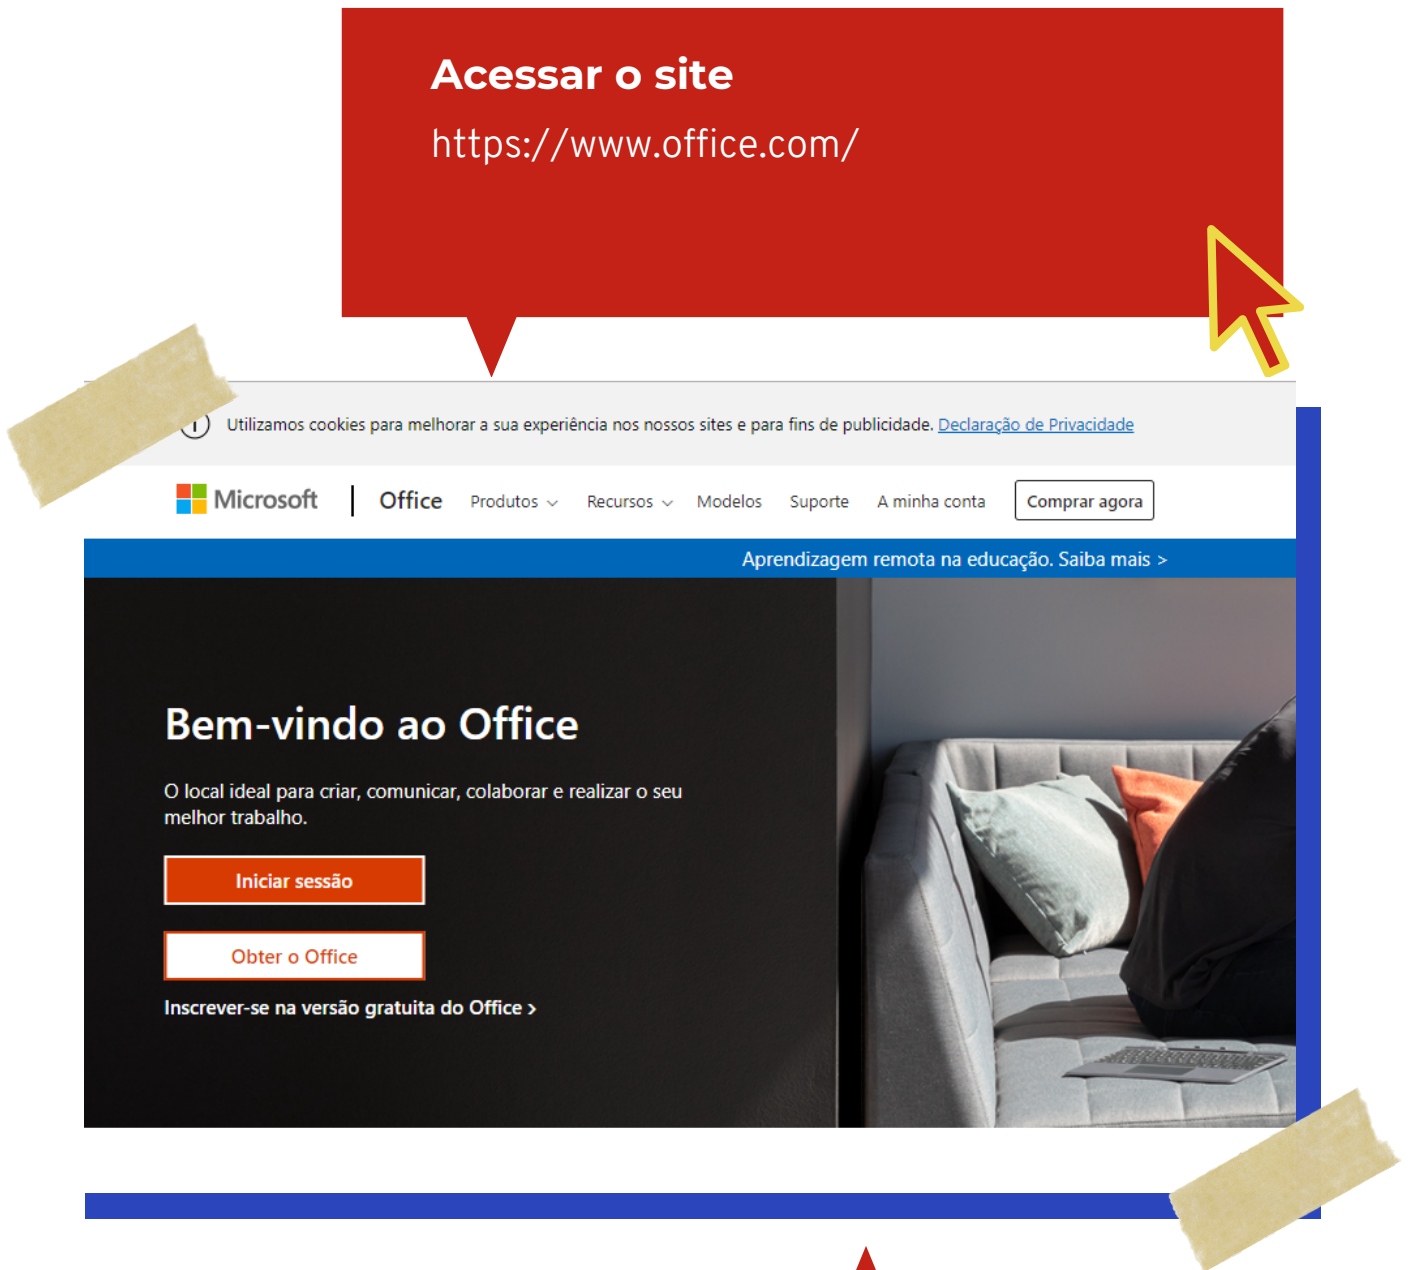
Acessar o site

https://www.office.com/

Utilizamos cookies para melhorar a sua experiência nos nossos sites e para fins de publicidade. Declaração de Privacidade

Microsoft | Office Produtos Recursos Modelos Suporte A minha conta Comprar agora

Aprendizagem remota na educação. Saiba mais >

Bem-vindo ao Office

O local ideal para criar, comunicar, colaborar e realizar o seu melhor trabalho.

Iniciar sessão

Obter o Office

Inscrever-se na versão gratuita do Office >